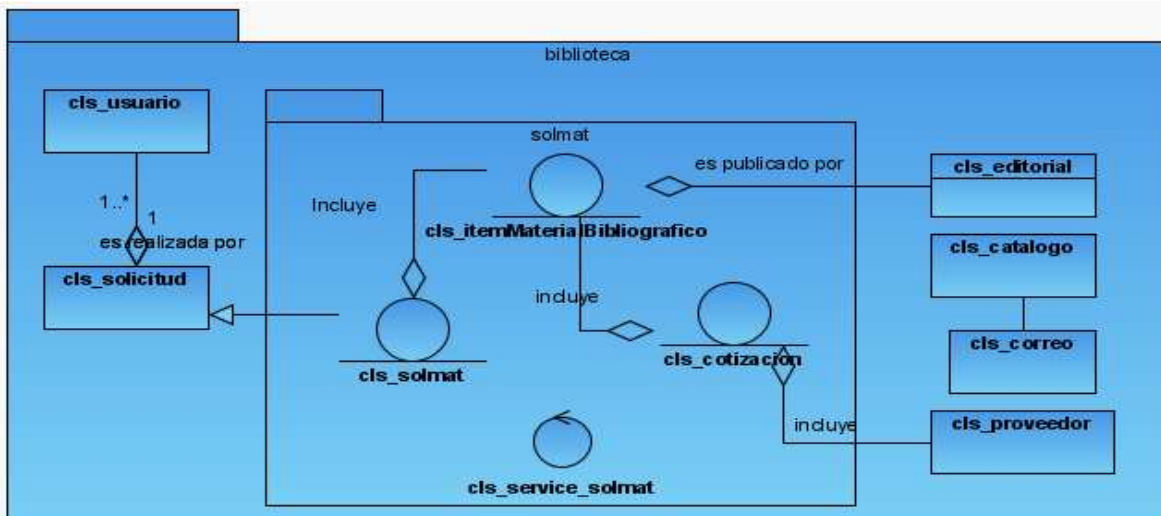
biblioteca

cls_usuario

1..*
1
es realizada por

cls_solicitud

solmat

Incluye

cls_itemMaterialBibliografico

es publicado por

cls_editorial

cls_catalogo

incluye

cls_solmat

cls_cotizacion

cls_correo

incluye

cls_proveedor

cls_service_solmat